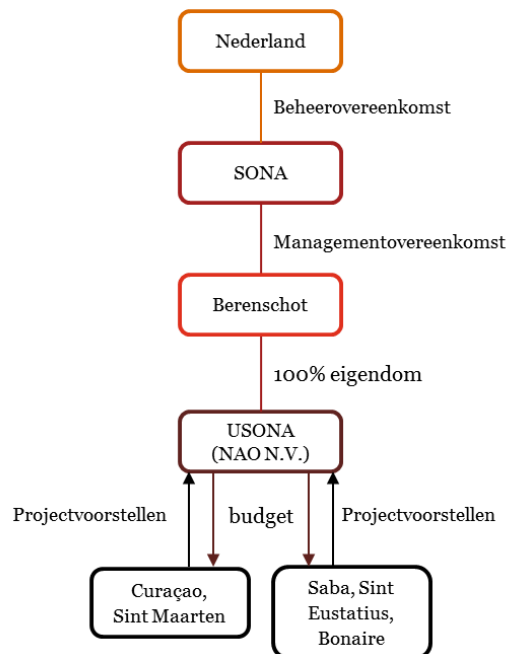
Nederland

Beheerovereenkomst

SONA

Managementovereenkomst

Berenschot

100% eigendom

USONA
(NAO N.V.)

Projectvoorstellen

budget

Projectvoorstellen

Curaçao,
Sint Maarten

Saba, Sint
Eustatius,
Bonaire